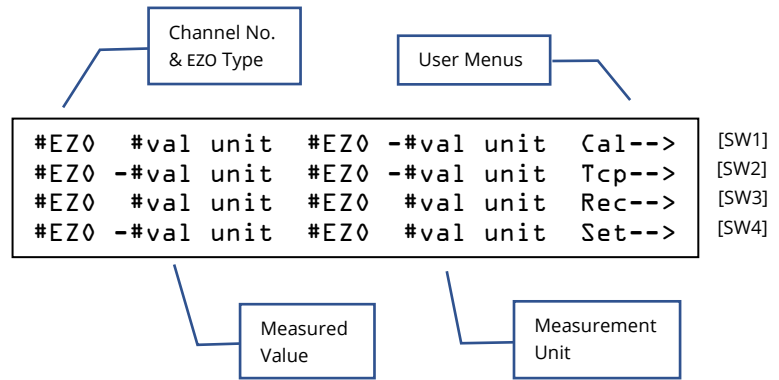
Channel No. & EZO Type

User Menus

#EZO #val unit #EZO -#val unit Cal-->
#EZO -#val unit #EZO -#val unit Tcp-->
#EZO #val unit #EZO #val unit Rec-->
#EZO -#val unit #EZO #val unit Set-->

[SW1]
[SW2]
[SW3]
[SW4]

Measured Value

Measurement Unit